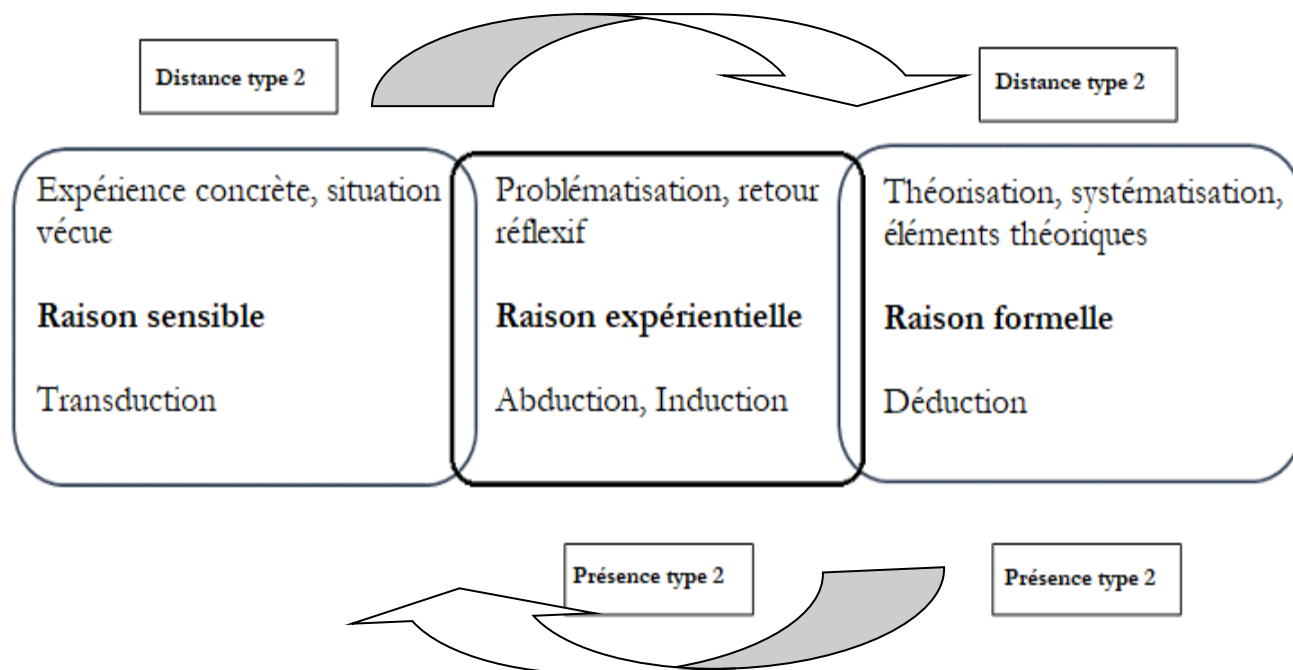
Distance type 2

Distance type 2

Expérience concrète, situation vécue

**Raison sensible**

Transduction

Problématisation, retour réflexif

**Raison expérientielle**

Abduction, Induction

Théorisation, systématisation, éléments théoriques

**Raison formelle**

Déduction

Présence type 2

Présence type 2